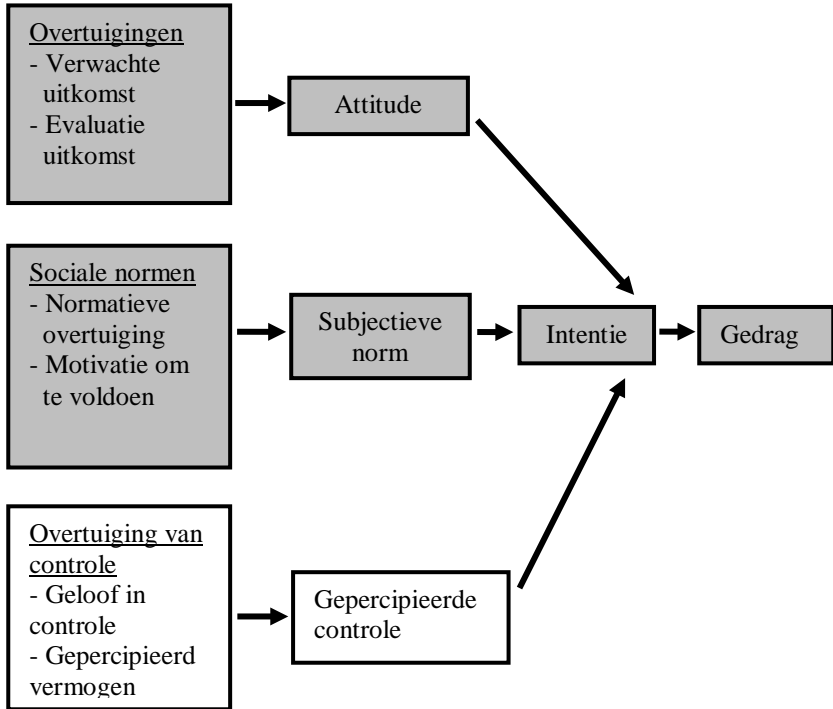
Overtuigingen
- Verwachte uitkomst
- Evaluatie uitkomst

Attitude

Sociale normen
- Normatieve overtuiging
- Motivatie om te voldoen

Subjectieve norm

Intentie

Gedrag

Overtuiging van controle
- Geloof in controle
- Gepercipieerd vermogen

Gepercipieerde controle